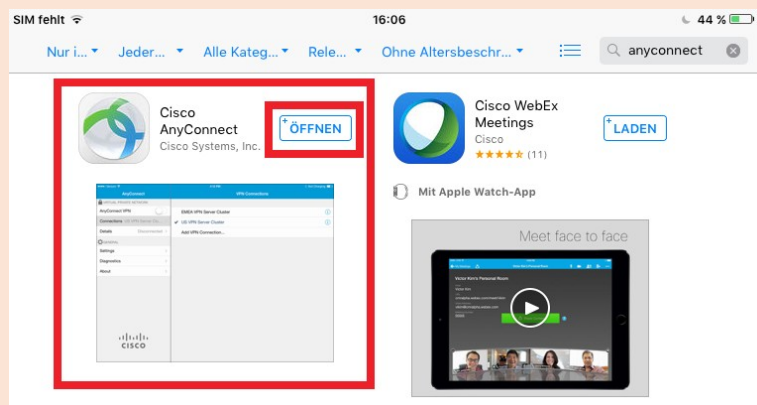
SIM fehlt
16:06
44 %

Nur i... ▾ Jeder... ▾ Alle Kateg... ▾ Rele... ▾ Ohne Altersbeschr... ▾
anyconnect

Cisco AnyConnect
Cisco Systems, Inc.
ÖFFNEN

AnyConnect
VPN Connections
AnyConnect VPN
Connections
Details
Settings
Diagnostics
About
EMEA VPN Server Cluster
US VPN Server Cluster
Add VPN Connection...
cisco

Cisco WebEx Meetings
Cisco
★★★★★ (11)
LADEN

Mit Apple Watch-App

Meet face to face